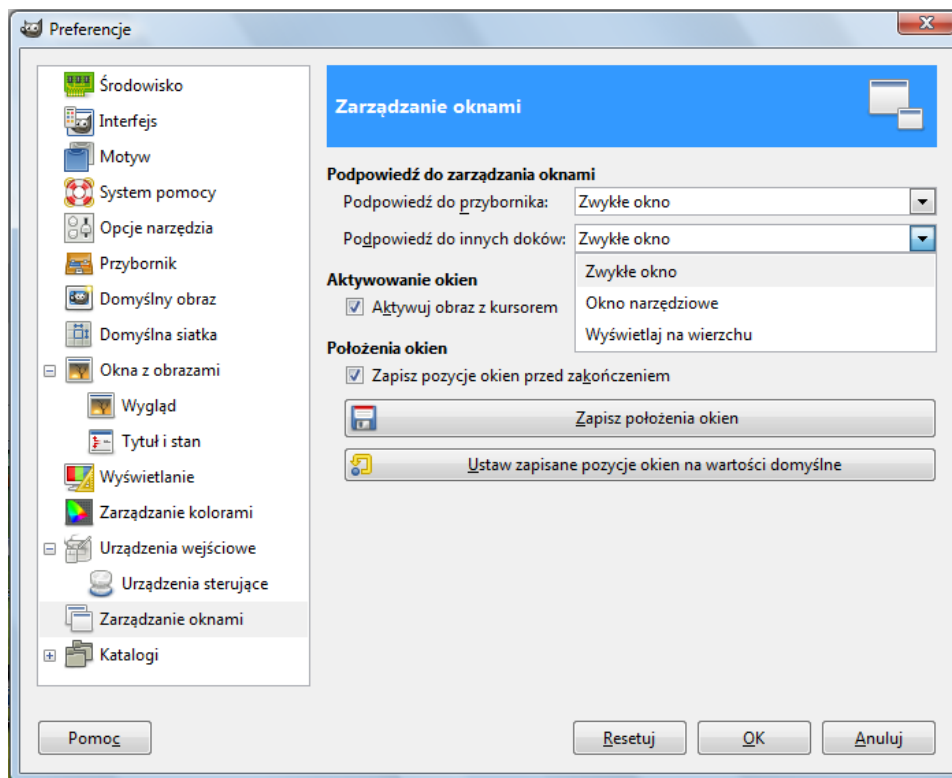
Preferencje

Środowisko
Interfejs
Motyw
System pomocy
Opcje narzędzia
Przybornik
Domyślny obraz
Domyślna siatka
Okna z obrazami
Wygląd
Tytuł i stan
Wyświetlanie
Zarządzanie kolorami
Urządzenia wejściowe
Urządzenia sterujące
Zarządzanie oknami
Katalogi

Zarządzanie oknami

Podpowiedź do zarządzania oknami
Podpowiedź do przybornika: Zwykłe okno
Podpowiedź do innych doków: Zwykłe okno
Zwykłe okno
Okno narzędziowe
Wyświetlaj na wierzchu

Aktywowanie okien
Aktywuj obraz z kursorem

Położenia okien
Zapisz pozycje okien przed zakończeniem
Zapisz położenia okien
Ustaw zapisane pozycje okien na wartości domyślne

Pomoc
Resetuj
OK
Anuluj